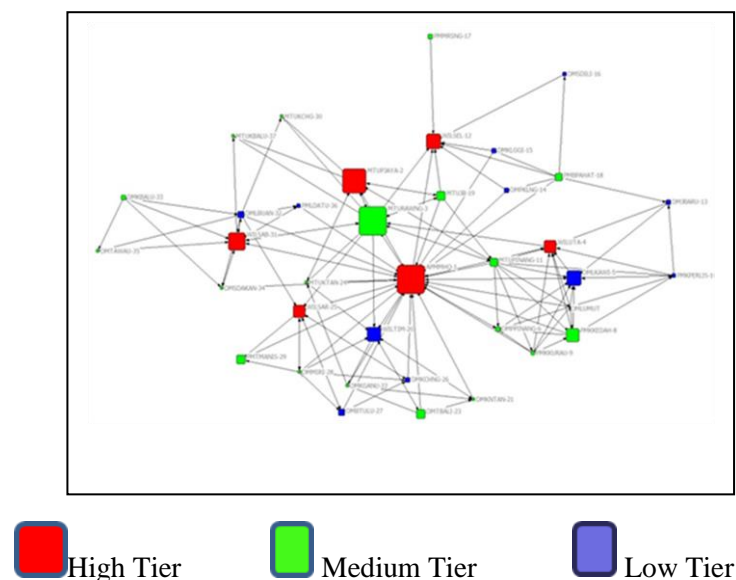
PMMRDND-17
DMSDILI-16
MTUKCHG-30
MTUKBAUI-37
MSLSEL-12
OMMLGEE-15
PMBNHAT-18
MTUPJAYA-2
MTUIB-19
OMMNGN-14
PMSSALO-32
MLBUAN-33
MMLDATO-34
MTUKAKING-3
OMOBARU-13
MSLSAB-31
MSLUTA-4
OMTAWAU-35
MTUPJANG-11
MMLKANS-5
PMMPPUT-1
MTUKTAN-24
MMKPERLIS-10
OMSDAKAN-34
MSLSAB-25
MLLMUT
PMPPNAN-6
PMKKEDAH-8
MSLTIPI-20
PMTMANS-29
PMKKURAU-9
MMSIKI-28
OMKGANU-22
OMKCHNG-26
OMPKNTAN-21
OMBTJISU-27
OMTBALI-23
High Tier
Medium Tier
Low Tier